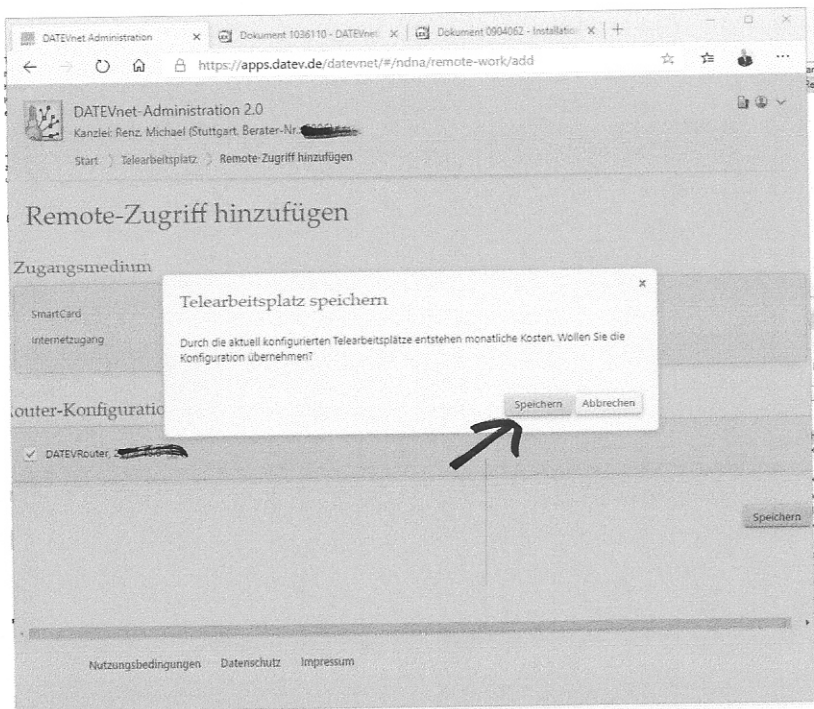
DATEVnet Administration × Dokument 1036110 - DATEVnet × Dokument 0904062 - Installatio ×

https://apps.datev.de/datevnet/#/ndna/remote-work/add

DATEVnet-Administration 2.0

Kanzlei: Renz, Michael (Stuttgart, Berater-Nr. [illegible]

Start Telearbeitsplatz Remote-Zugriff hinzufügen

Remote-Zugriff hinzufügen

Zugangsmedium

SmartCard

Internetzugang

outer-Konfiguratio

DATEVRouter, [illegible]

Telearbeitsplatz speichern

×

Durch die aktuell konfigurierten Telearbeitsplätze entstehen monatliche Kosten. Wollen Sie die Konfiguration übernehmen?

Speichern Abbrechen

Speichern

Nutzungsbedingungen Datenschutz Impressum